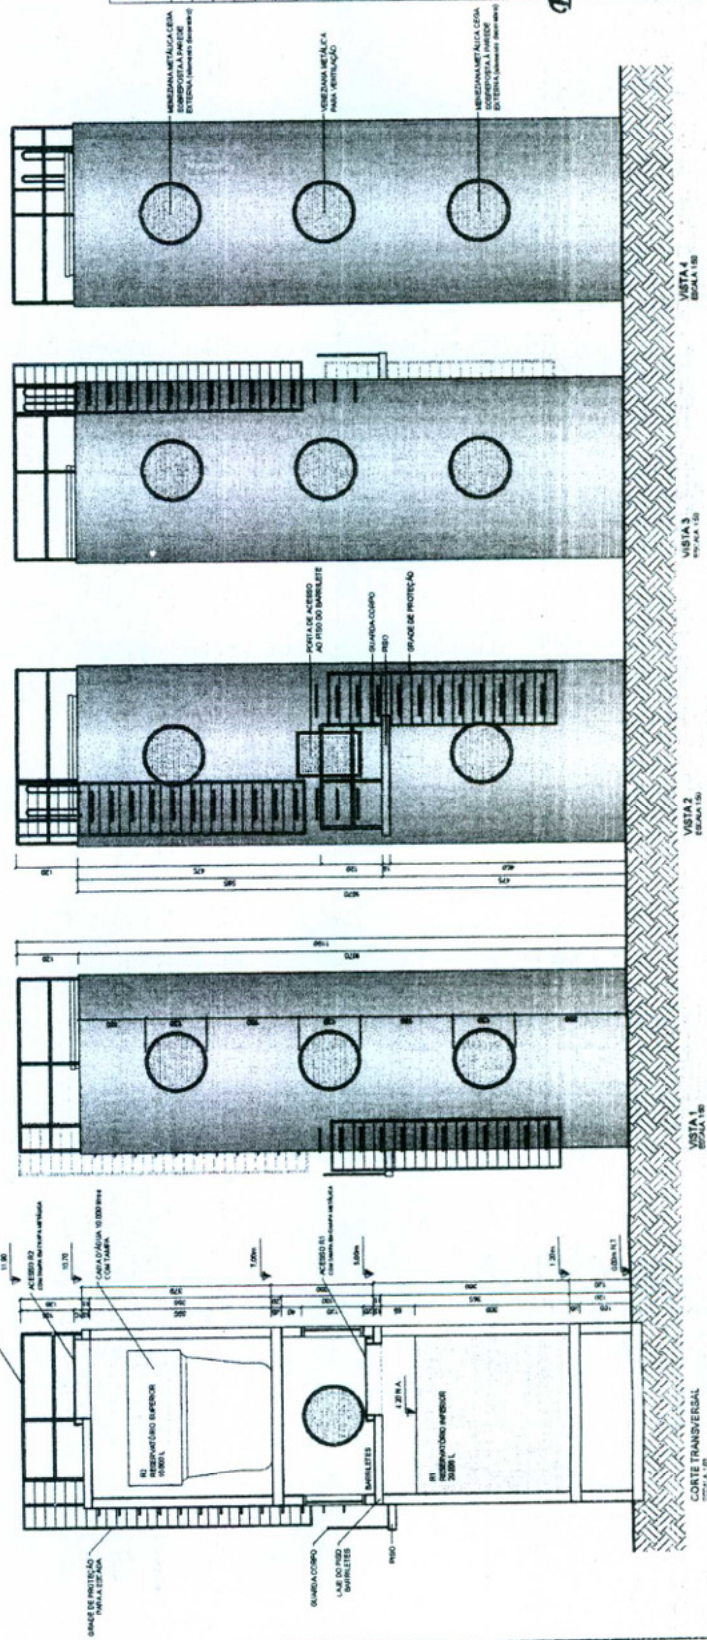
VENEZIANA METÁLICA CEGA SOBREPOSTA À PAREDE EXTERNA (elemento decorativo)

VENEZIANA METÁLICA PARA VENTILAÇÃO

VENEZIANA METÁLICA CEGA SOBREPOSTA À PAREDE EXTERNA (elemento decorativo)

VISTA 4
ESCALA 1:50

VISTA 3
ESCALA 1:50

PORTA DE ACESSO AO PISO DO BARRILETE

GUARDA-CORPO

PISO

GRADE DE PROTEÇÃO

VISTA 2
ESCALA 1:50

VISTA 1
ESCALA 1:50

11.90

ACESSO R2 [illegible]

10.70

CAIXA D'ÁGUA 10.000 litros COM TAMPA

7.00m

ACESSO R1 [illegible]

5.60m

1.20m

0.00m N.T.

R2
RESERVATÓRIO SUPERIOR
10.000 L

R1
RESERVATÓRIO INFERIOR
20.000 L

BARRILETES

GRADE DE PROTEÇÃO PARA A ESCADA

GUARDA-CORPO

LAJE DO PISO BARRILETES

PISO

CORTE TRANSVERSAL
ESCALA 1:50